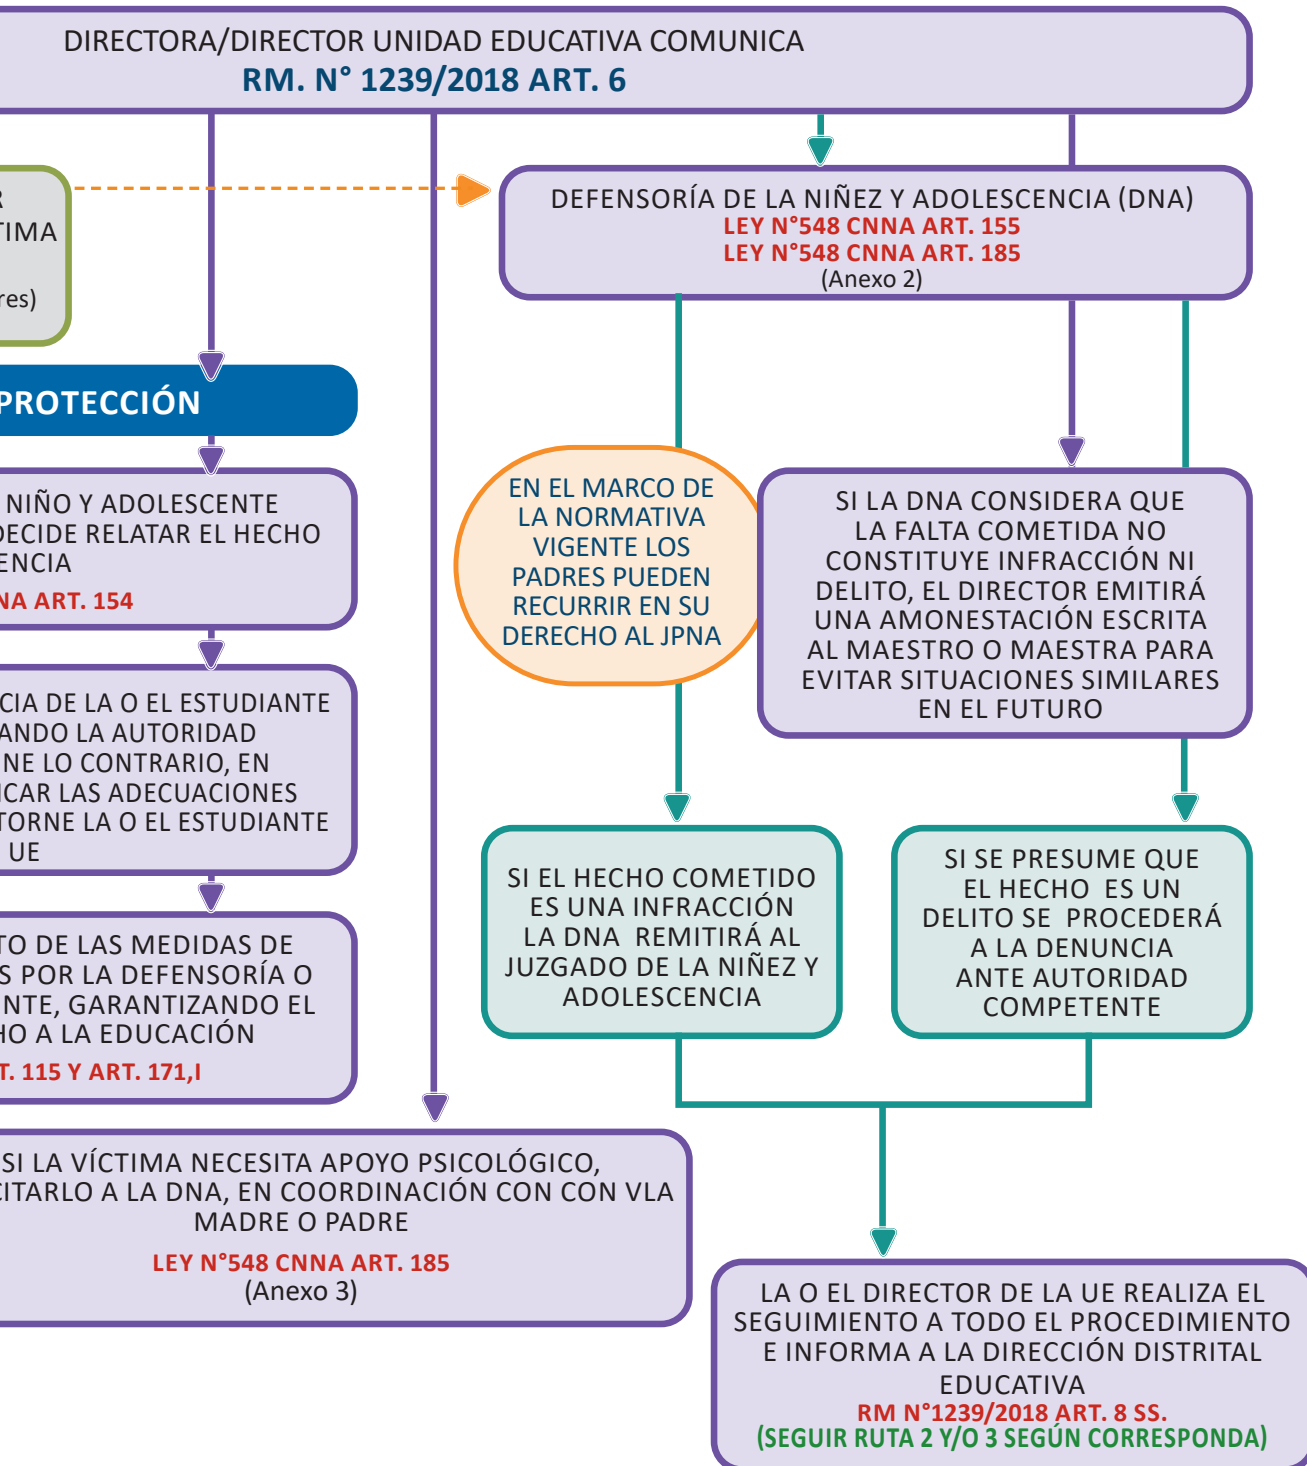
DIRECTORA/DIRECTOR UNIDAD EDUCATIVA COMUNICA
RM. N° 1239/2018 ART. 6

R
TIMA
res)

DEFENSORÍA DE LA NIÑEZ Y ADOLESCENCIA (DNA)
LEY N°548 CNNA ART. 155
LEY N°548 CNNA ART. 185
(Anexo 2)

PROTECCIÓN

NIÑO Y ADOLESCENTE
DECIDE RELATAR EL HECHO
ENCIA
NA ART. 154

EN EL MARCO DE LA NORMATIVA VIGENTE LOS PADRES PUEDEN RECURRIR EN SU DERECHO AL JPNA

SI LA DNA CONSIDERA QUE LA FALTA COMETIDA NO CONSTITUYE INFRACCIÓN NI DELITO, EL DIRECTOR EMITIRÁ UNA AMONESTACIÓN ESCRITA AL MAESTRO O MAESTRA PARA EVITAR SITUACIONES SIMILARES EN EL FUTURO

CIA DE LA O EL ESTUDIANTE
ANDO LA AUTORIDAD
NE LO CONTRARIO, EN
ICAR LAS ADECUACIONES
TORNE LA O EL ESTUDIANTE
UE

SI EL HECHO COMETIDO ES UNA INFRACCIÓN LA DNA REMITIRÁ AL JUZGADO DE LA NIÑEZ Y ADOLESCENCIA

SI SE PRESUME QUE EL HECHO ES UN DELITO SE PROCEDERÁ A LA DENUNCIA ANTE AUTORIDAD COMPETENTE

TO DE LAS MEDIDAS DE
S POR LA DEFENSORÍA O
NTE, GARANTIZANDO EL
HO A LA EDUCACIÓN
T. 115 Y ART. 171,I

SI LA VÍCTIMA NECESITA APOYO PSICOLÓGICO,
CITARLO A LA DNA, EN COORDINACIÓN CON CON VLA MADRE O PADRE
LEY N°548 CNNA ART. 185
(Anexo 3)

LA O EL DIRECTOR DE LA UE REALIZA EL SEGUIMIENTO A TODO EL PROCEDIMIENTO E INFORMA A LA DIRECCIÓN DISTRITAL EDUCATIVA
RM N°1239/2018 ART. 8 SS.
(SEGUIR RUTA 2 Y/O 3 SEGÚN CORRESPONDA)